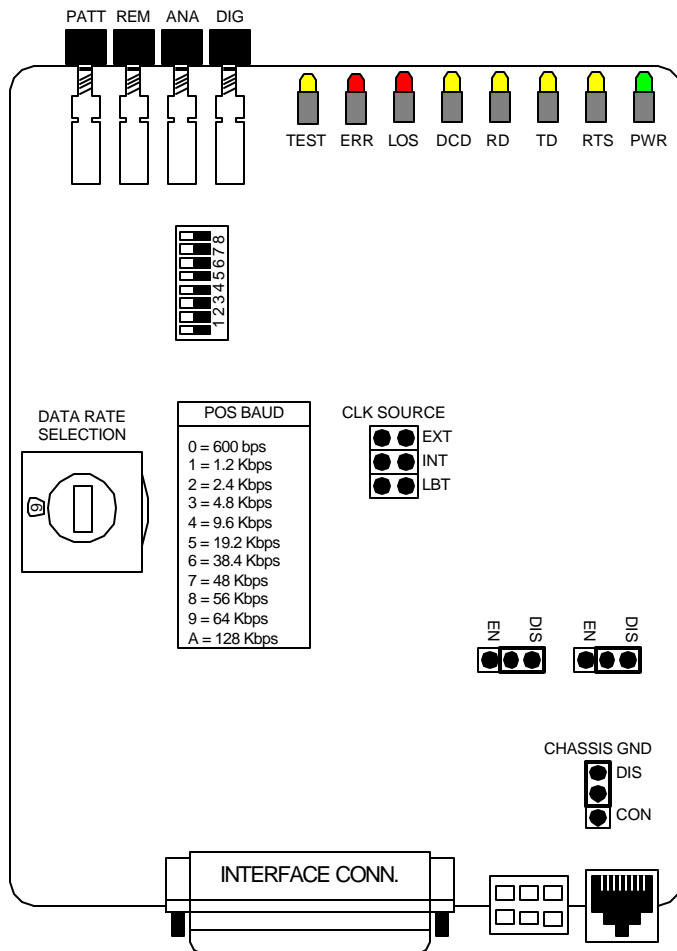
PATT REM ANA DIG

TEST ERR LOS DCD RD TD RTS PWR

12345678

DATA RATE SELECTION

6

POS BAUD

0 = 600 bps
1 = 1.2 Kbps
2 = 2.4 Kbps
3 = 4.8 Kbps
4 = 9.6 Kbps
5 = 19.2 Kbps
6 = 38.4 Kbps
7 = 48 Kbps
8 = 56 Kbps
9 = 64 Kbps
A = 128 Kbps

CLK SOURCE
EXT
INT
LBT

EN DIS EN DIS

CHASSIS GND
DIS
CON

INTERFACE CONN.